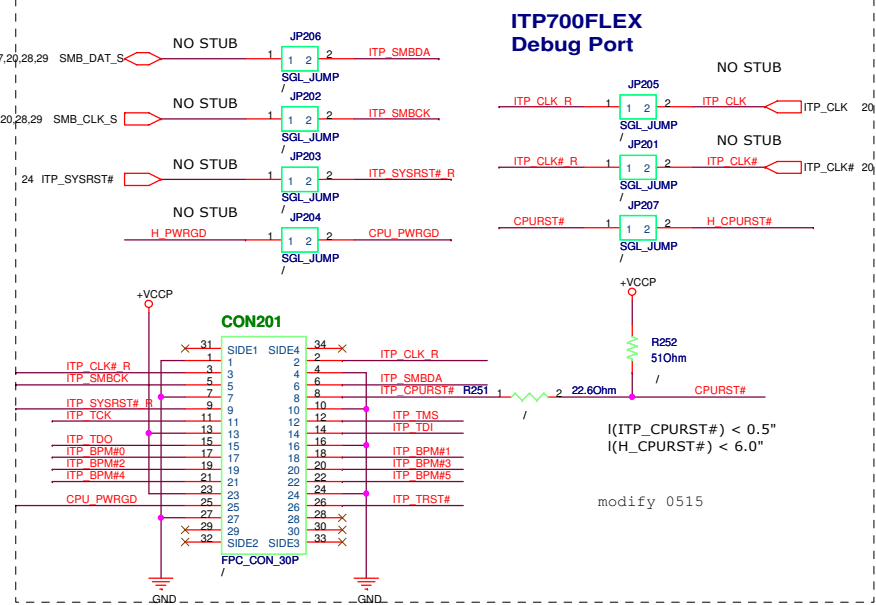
ITP700FLEX
Debug Port

NO STUB
7,20,28,29 SMB_DAT_S
JP206
1 2
1 2
ITP_SMBDA
SGL_JUMP
/

NO STUB
20,28,29 SMB_CLK_S
JP202
1 2
1 2
ITP_SMBCK
SGL_JUMP
/

NO STUB
24 ITP_SYSRST#
JP203
1 2
1 2
ITP_SYSRST#_R
SGL_JUMP
/

NO STUB
H_PWRGD
JP204
1 2
1 2
CPU_PWRGD
SGL_JUMP
/

NO STUB
JP205
ITP_CLK_R
1 2
1 2
ITP_CLK
ITP_CLK 20
SGL_JUMP
/

NO STUB
JP201
ITP_CLK#_R
1 2
1 2
ITP_CLK#
ITP_CLK# 20
SGL_JUMP
/

JP207
CPURST#
1 2
1 2
H_CPURST#
SGL_JUMP
/

+VCCP
CON201
31 SIDE1 SIDE4 34
1 1 2 2
ITP_CLK#_R 3 3 4 4
ITP_SMBCK 5 5 6 6
7 7 8 8
ITP_SYSRST#_R 9 9 10 10
ITP_TCK 11 11 12 12
13 13 14 14
ITP_TDO 15 15 16 16
ITP_BPM#0 17 17 18 18
ITP_BPM#2 19 19 20 20
ITP_BPM#4 21 21 22 22
23 23 24 24
CPU_PWRGD 25 25 26 26
27 27 28 28
29 29 30 30
32 SIDE2 SIDE3 33
FPC_CON_30P
/
ITP_CLK_R
ITP_SMBDA
ITP_CPURST#
ITP_TMS
ITP_TDI
ITP_BPM#1
ITP_BPM#3
ITP_BPM#5
ITP_TRST#
GND
GND

+VCCP
R252
51Ohm
/
R251
1 2
22.6Ohm
/
CPURST#
I(ITP_CPURST#) < 0.5"
I(H_CPURST#) < 6.0"

modify 0515